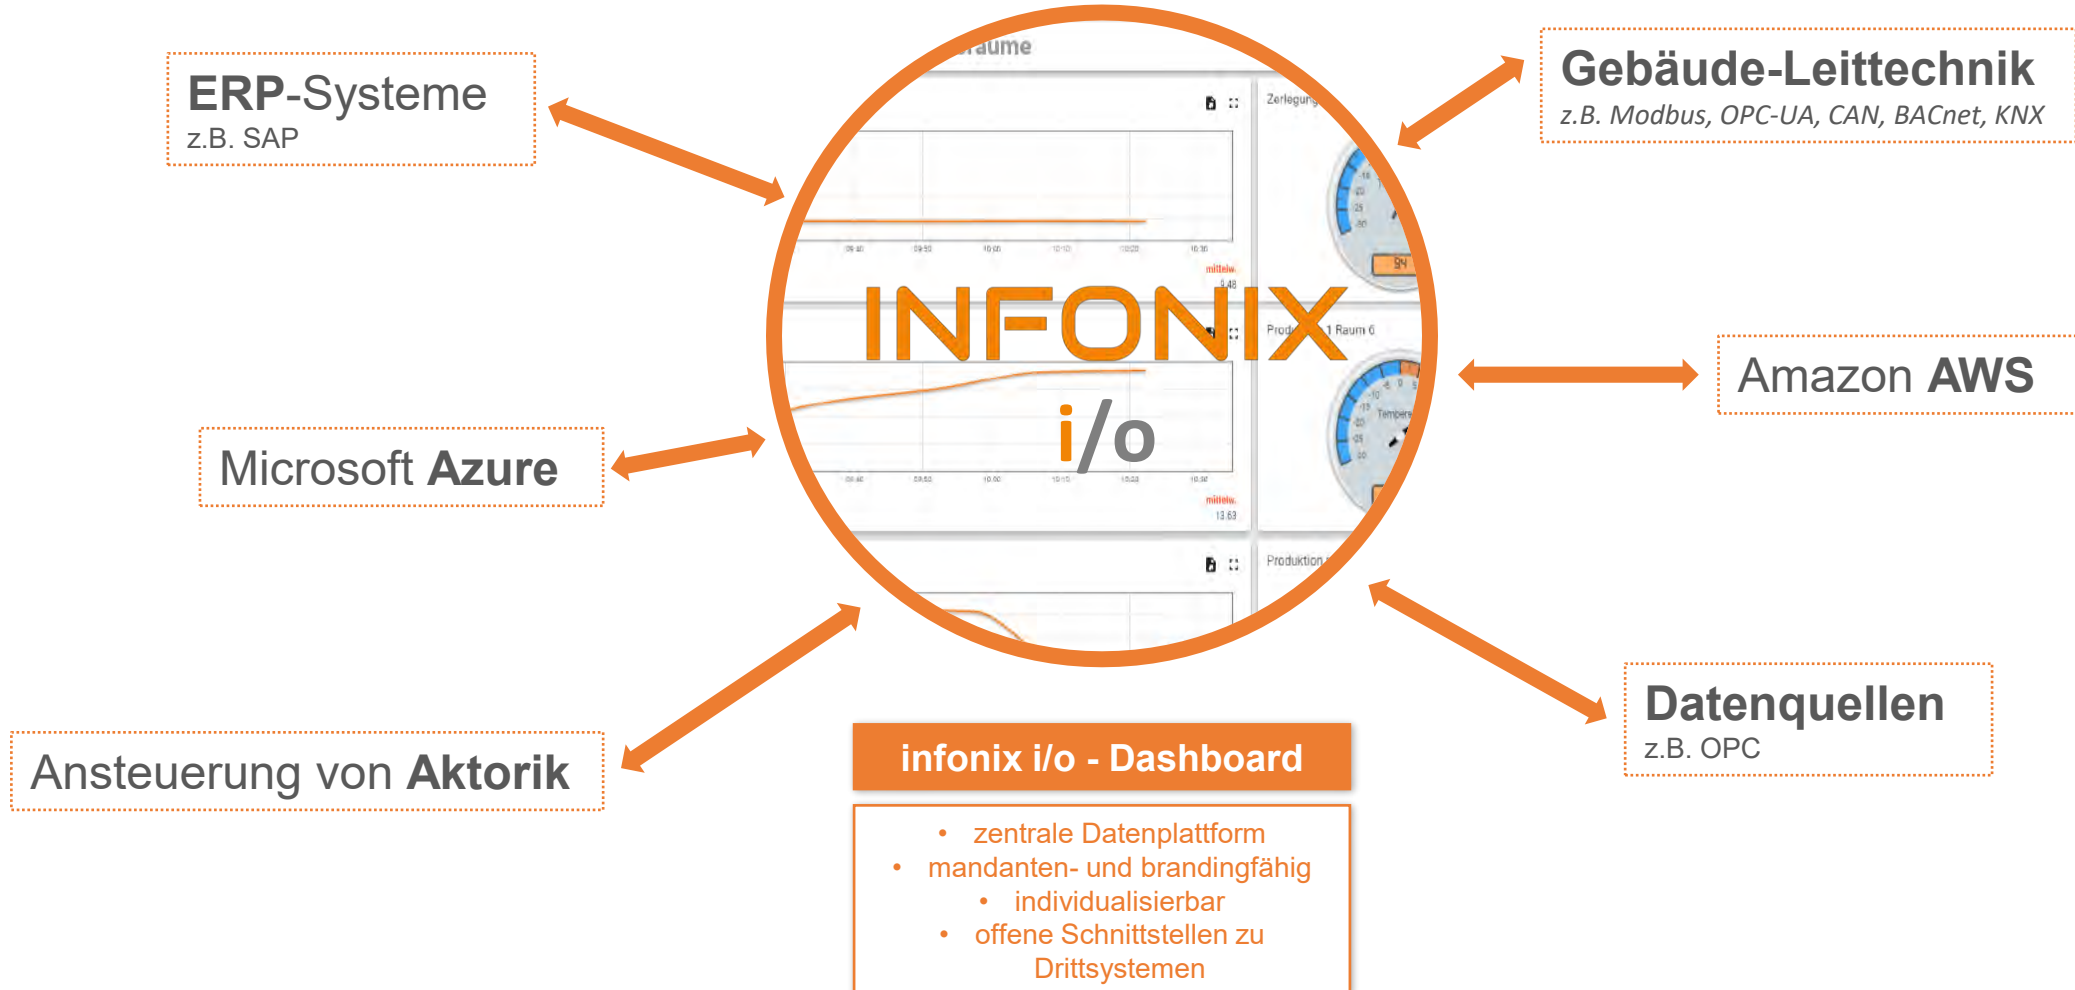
ERP-Systeme
z.B. SAP

Gebäude-Leittechnik
z.B. Modbus, OPC-UA, CAN, BACnet, KNX

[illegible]räume

Zerlegung

mittelw.
9.48

Prod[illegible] 1 Raum 6

mittelw.
13.63

Produktion

INFONIX
i/o

Amazon AWS

Microsoft Azure

Datenquellen
z.B. OPC

Ansteuerung von Aktorik

infonix i/o - Dashboard

• zentrale Datenplattform
• mandanten- und brandingfähig
• individualisierbar
• offene Schnittstellen zu Drittsystemen